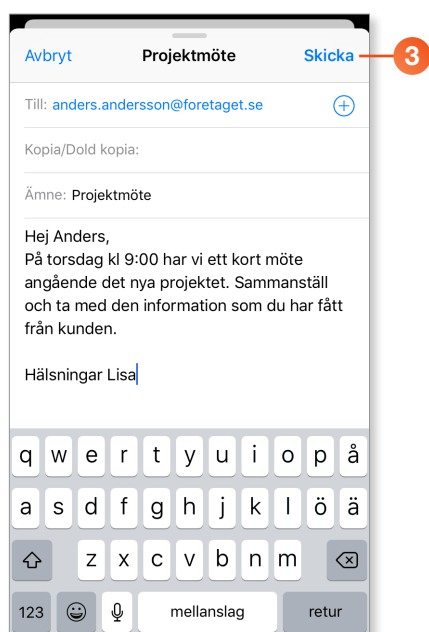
Avbryt
Projektmöte
Skicka
3

Till: anders.andersson@foretaget.se

Kopia/Dold kopia:

Ämne: Projektmöte

Hej Anders,
På torsdag kl 9:00 har vi ett kort möte angående det nya projektet. Sammanställ och ta med den information som du har fått från kunden.

Hälsningar Lisa

q w e r t y u i o p å
a s d f g h j k l ö ä
z x c v b n m
123
mellanslag
retur